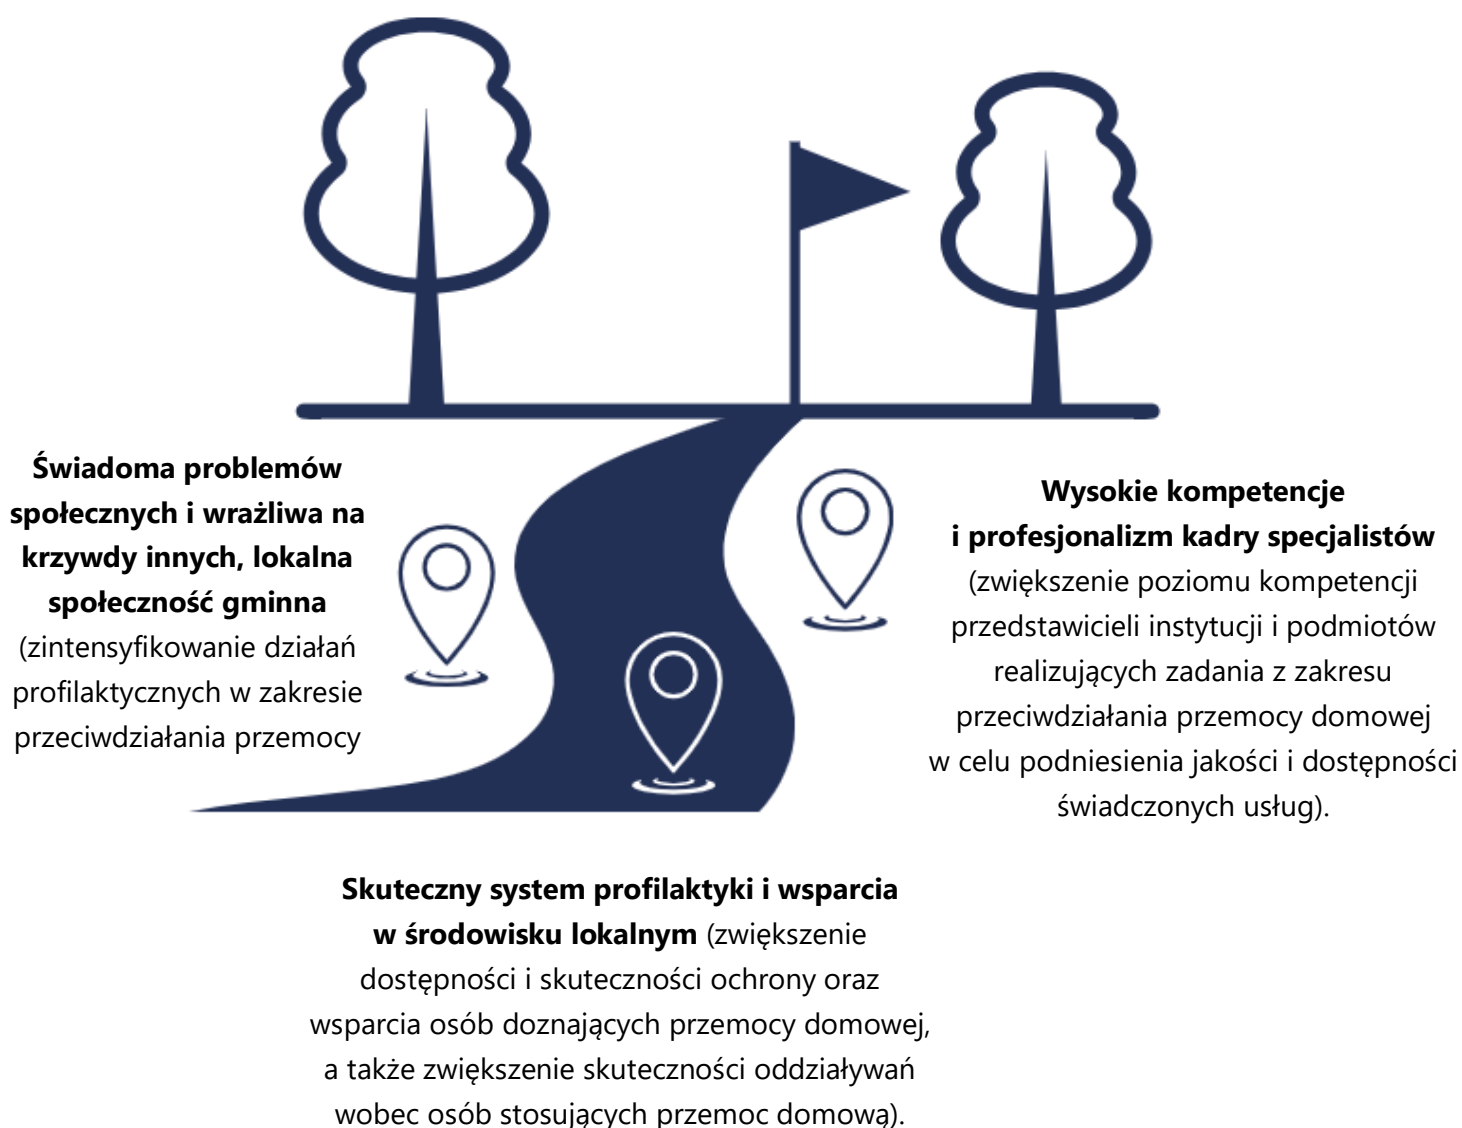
**Świadoma problemów społecznych i wrażliwa na krzywdy innych, lokalna społeczność gminna** (zintensyfikowanie działań profilaktycznych w zakresie przeciwdziałania przemocy

**Wysokie kompetencje i profesjonalizm kadry specjalistów** (zwiększenie poziomu kompetencji przedstawicieli instytucji i podmiotów realizujących zadania z zakresu przeciwdziałania przemocy domowej w celu podniesienia jakości i dostępności świadczonych usług).

**Skuteczny system profilaktyki i wsparcia w środowisku lokalnym** (zwiększenie dostępności i skuteczności ochrony oraz wsparcia osób doznających przemocy domowej, a także zwiększenie skuteczności oddziaływań wobec osób stosujących przemoc domową).